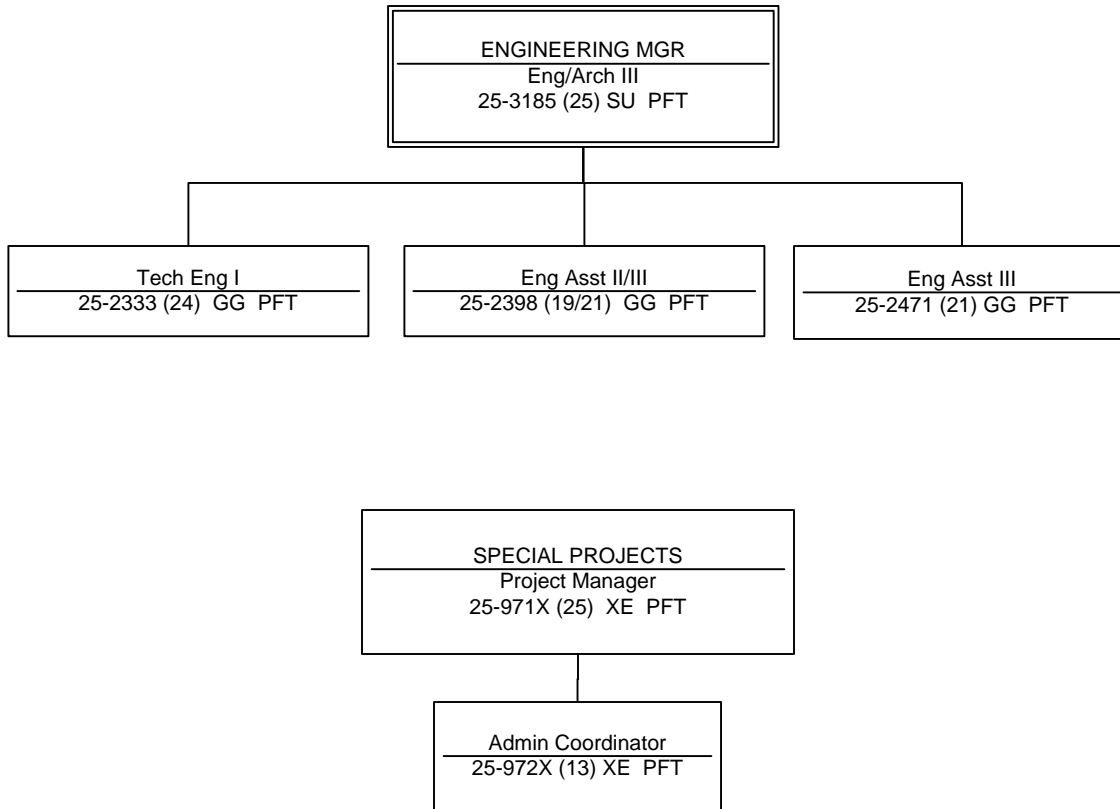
ENGINEERING MGR
Eng/Arch III
25-3185 (25) SU PFT

Tech Eng I
25-2333 (24) GG PFT

Eng Asst II/III
25-2398 (19/21) GG PFT

Eng Asst III
25-2471 (21) GG PFT

SPECIAL PROJECTS
Project Manager
25-971X (25) XE PFT

Admin Coordinator
25-972X (13) XE PFT